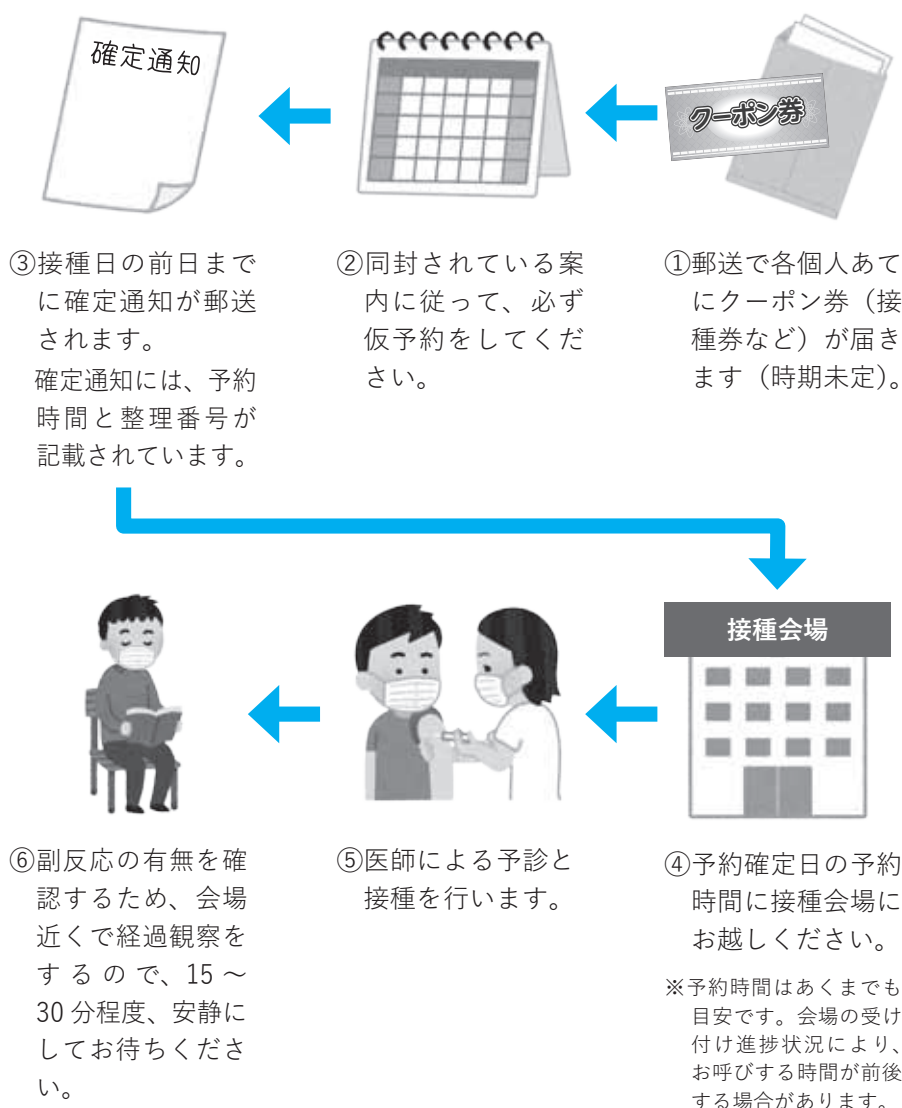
確定通知

クーポン券

①郵送で各個人あてにクーポン券（接種券など）が届きます（時期未定）。

②同封されている案内に従って、必ず仮予約をしてください。

③接種日の前日までに確定通知が郵送されます。
確定通知には、予約時間と整理番号が記載されています。

接種会場

④予約確定日の予約時間に接種会場にお越しください。
※予約時間はあくまでも目安です。会場の受け付け進捗状況により、お呼びする時間が前後する場合があります。

⑤医師による予診と接種を行います。

⑥副反応の有無を確認するため、会場近くで経過観察をするので、15 ～ 30 分程度、安静にしてお待ちください。